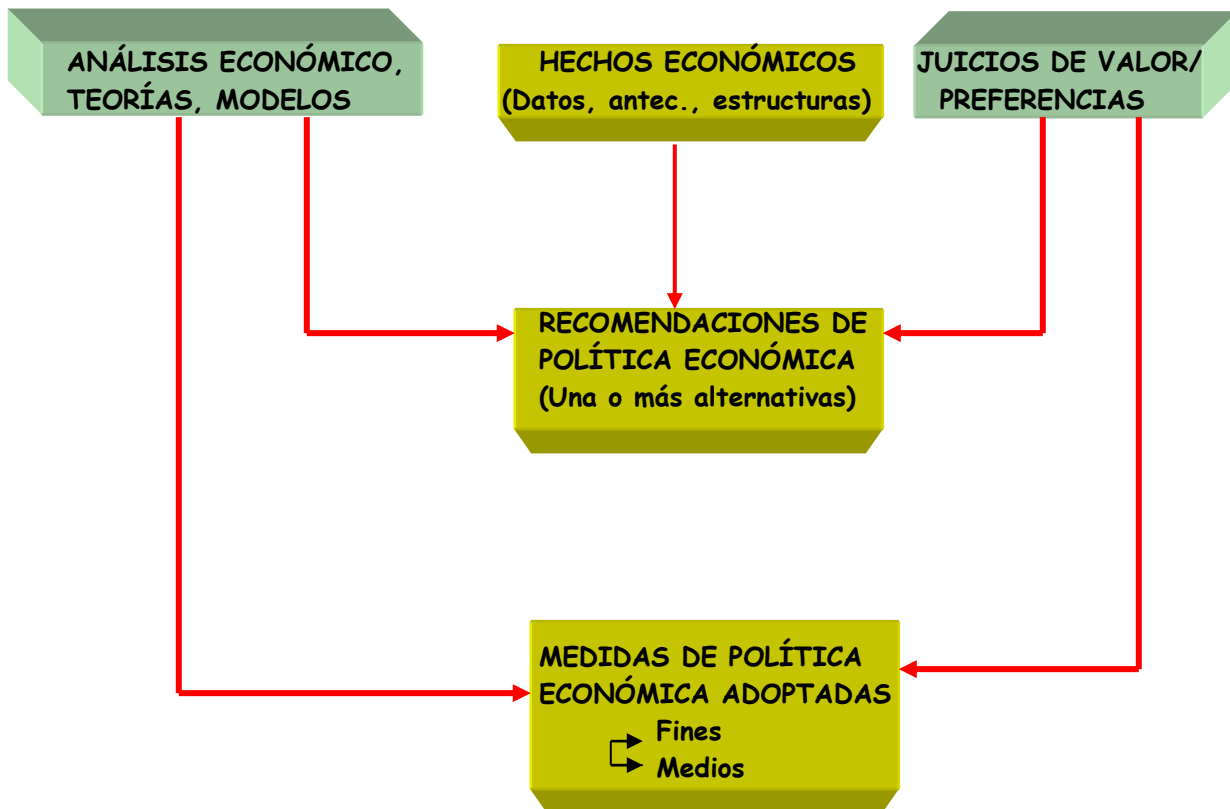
ANÁLISIS ECONÓMICO, TEORÍAS, MODELOS

HECHOS ECONÓMICOS (Datos, antec., estructuras)

JUICIOS DE VALOR/ PREFERENCIAS

RECOMENDACIONES DE POLÍTICA ECONÓMICA (Una o más alternativas)

MEDIDAS DE POLÍTICA ECONÓMICA ADOPTADAS

Fines

Medios